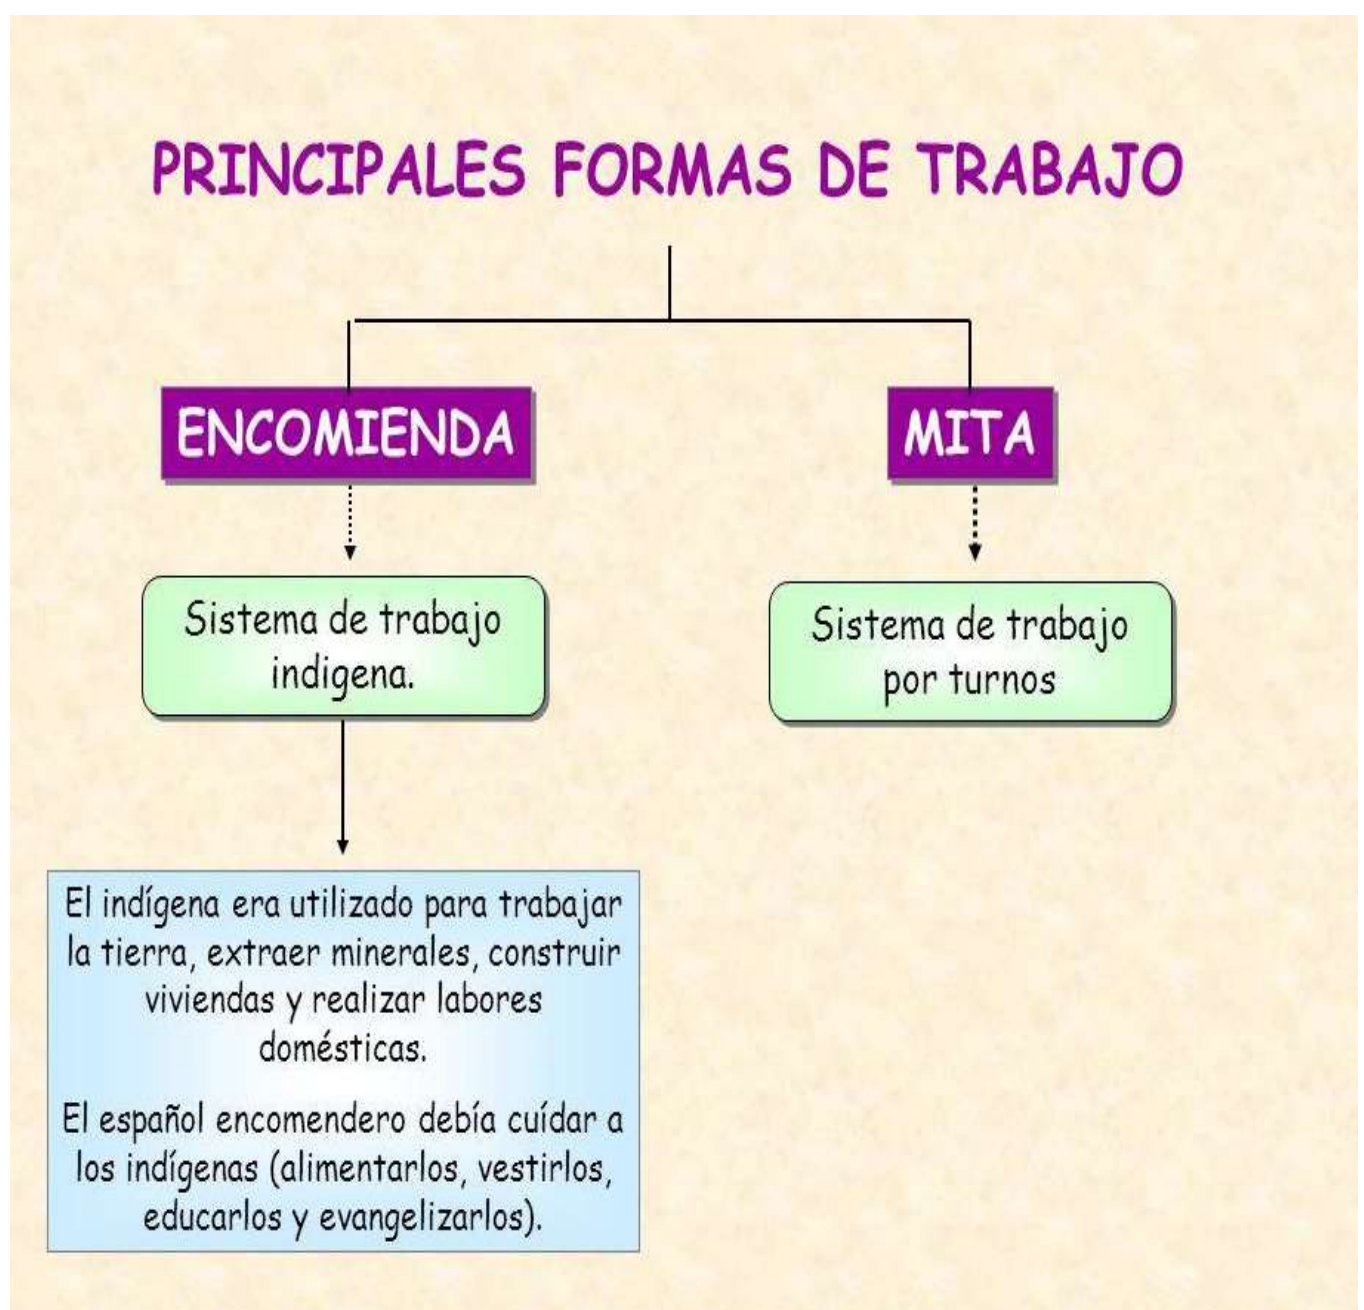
PRINCIPALES FORMAS DE TRABAJO

ENCOMIENDA

MITA

Sistema de trabajo indigena.

Sistema de trabajo por turnos

El indígena era utilizado para trabajar la tierra, extraer minerales, construir viviendas y realizar labores domésticas.

El español encomendero debía cuídar a los indígenas (alimentarlos, vestirlos, educarlos y evangelizarlos).